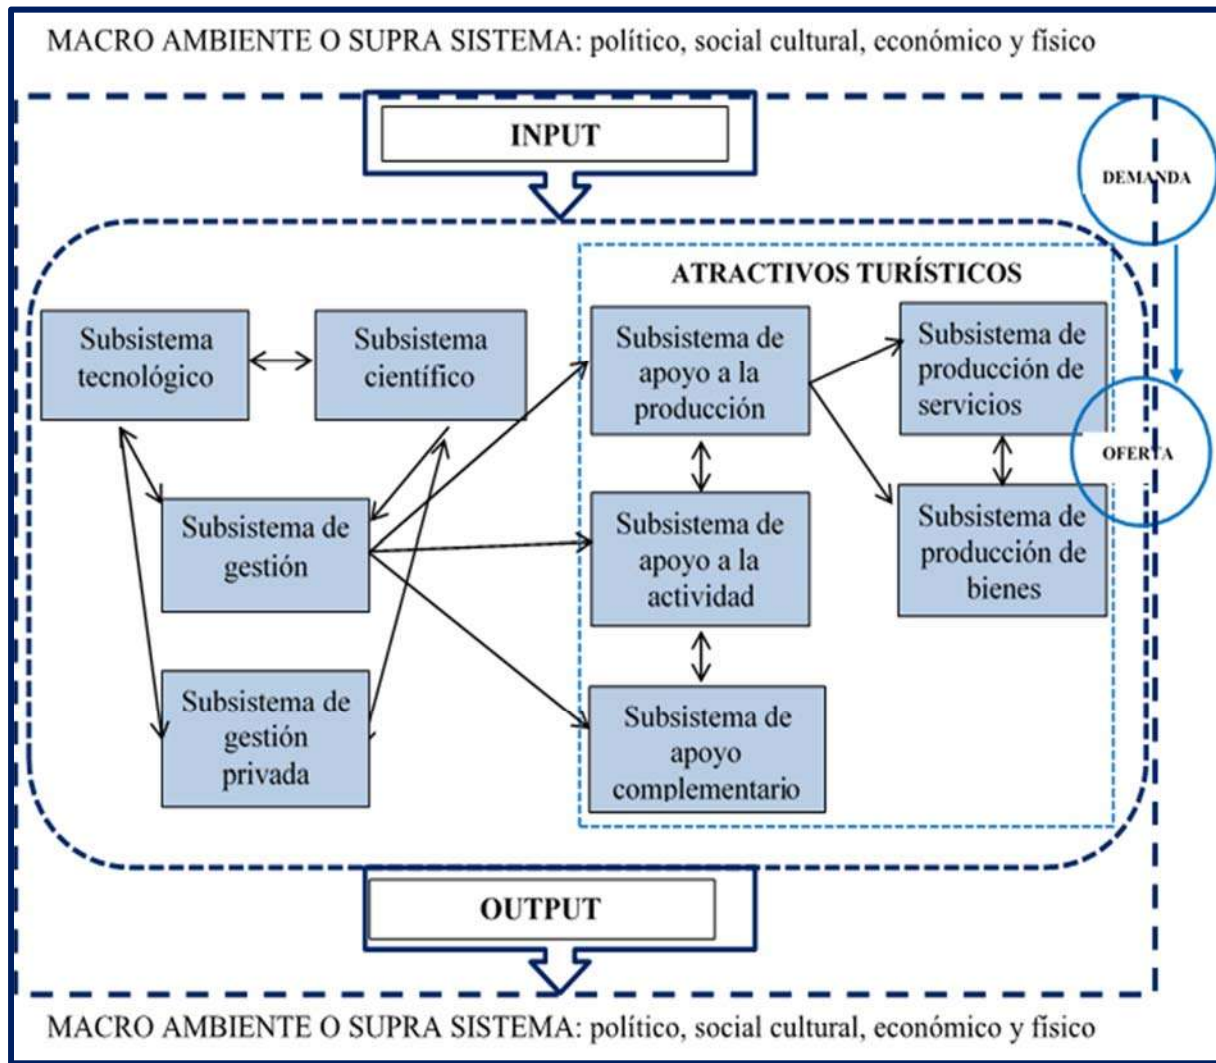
MACRO AMBIENTE O SUPRA SISTEMA: político, social cultural, económico y físico

INPUT

DEMANDA

ATRACTIVOS TURÍSTICOS

Subsistema tecnológico

Subsistema científico

Subsistema de apoyo a la producción

Subsistema de producción de servicios

OFERTA

Subsistema de gestión

Subsistema de apoyo a la actividad

Subsistema de producción de bienes

Subsistema de gestión privada

Subsistema de apoyo complementario

OUTPUT

MACRO AMBIENTE O SUPRA SISTEMA: político, social cultural, económico y físico